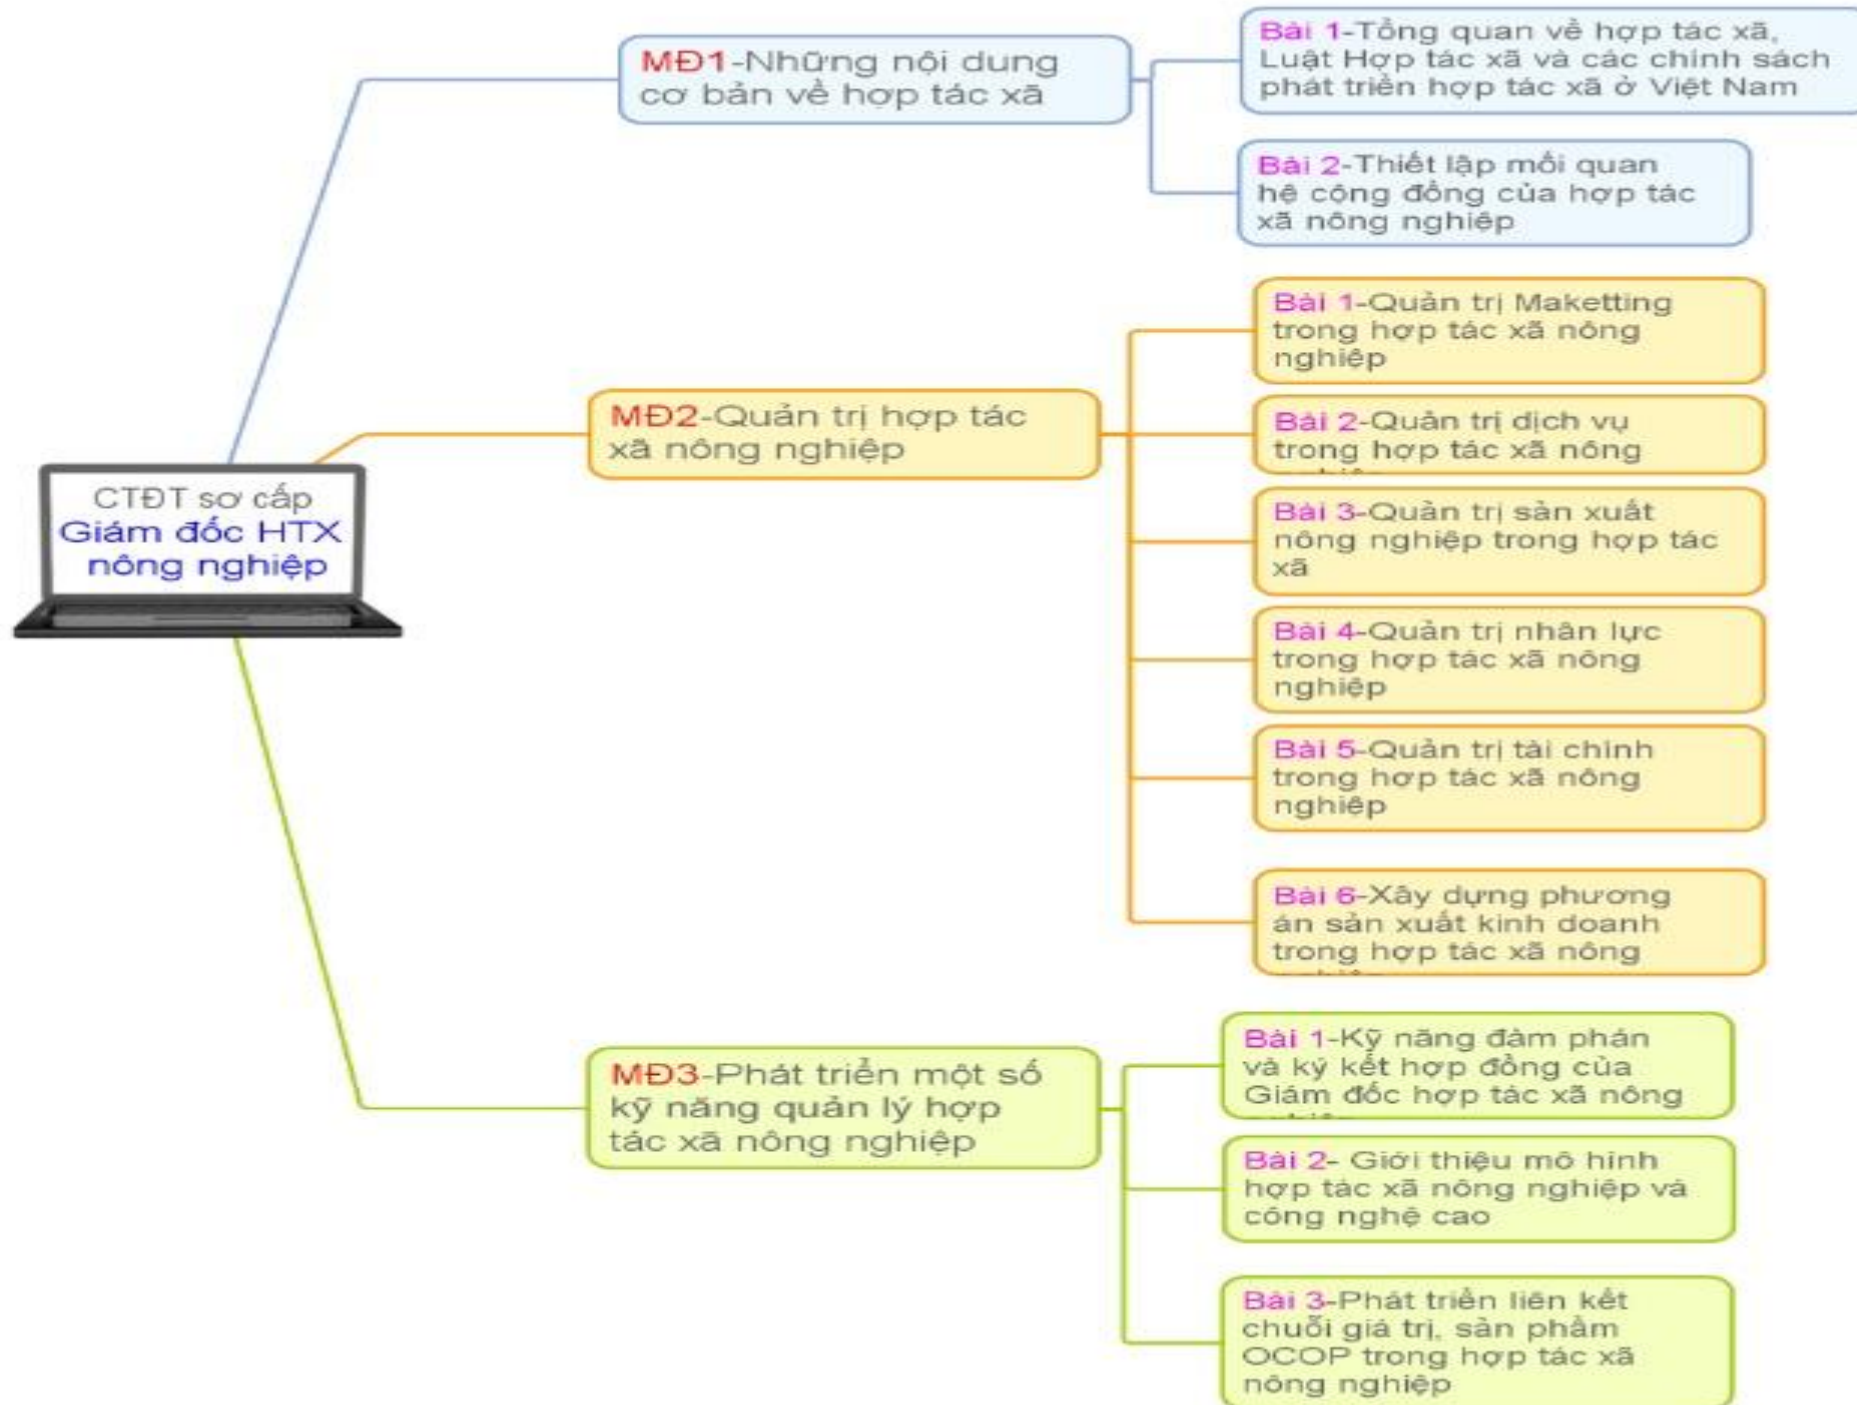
CTĐT sơ cấp
Giám đốc HTX nông nghiệp

MĐ1-Những nội dung cơ bản về hợp tác xã

Bài 1-Tổng quan về hợp tác xã, Luật Hợp tác xã và các chính sách phát triển hợp tác xã ở Việt Nam

Bài 2-Thiết lập mối quan hệ cộng đồng của hợp tác xã nông nghiệp

MĐ2-Quản trị hợp tác xã nông nghiệp

Bài 1-Quản trị Maketting trong hợp tác xã nông nghiệp

Bài 2-Quản trị dịch vụ trong hợp tác xã nông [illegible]

Bài 3-Quản trị sản xuất nông nghiệp trong hợp tác xã

Bài 4-Quản trị nhân lực trong hợp tác xã nông nghiệp

Bài 5-Quản trị tài chính trong hợp tác xã nông nghiệp

Bài 6-Xây dựng phương án sản xuất kinh doanh trong hợp tác xã nông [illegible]

MĐ3-Phát triển một số kỹ năng quản lý hợp tác xã nông nghiệp

Bài 1-Kỹ năng đàm phán và ký kết hợp đồng của Giám đốc hợp tác xã nông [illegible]

Bài 2- Giới thiệu mô hình hợp tác xã nông nghiệp và công nghệ cao

Bài 3-Phát triển liên kết chuỗi giá trị, sản phẩm OCOP trong hợp tác xã nông nghiệp